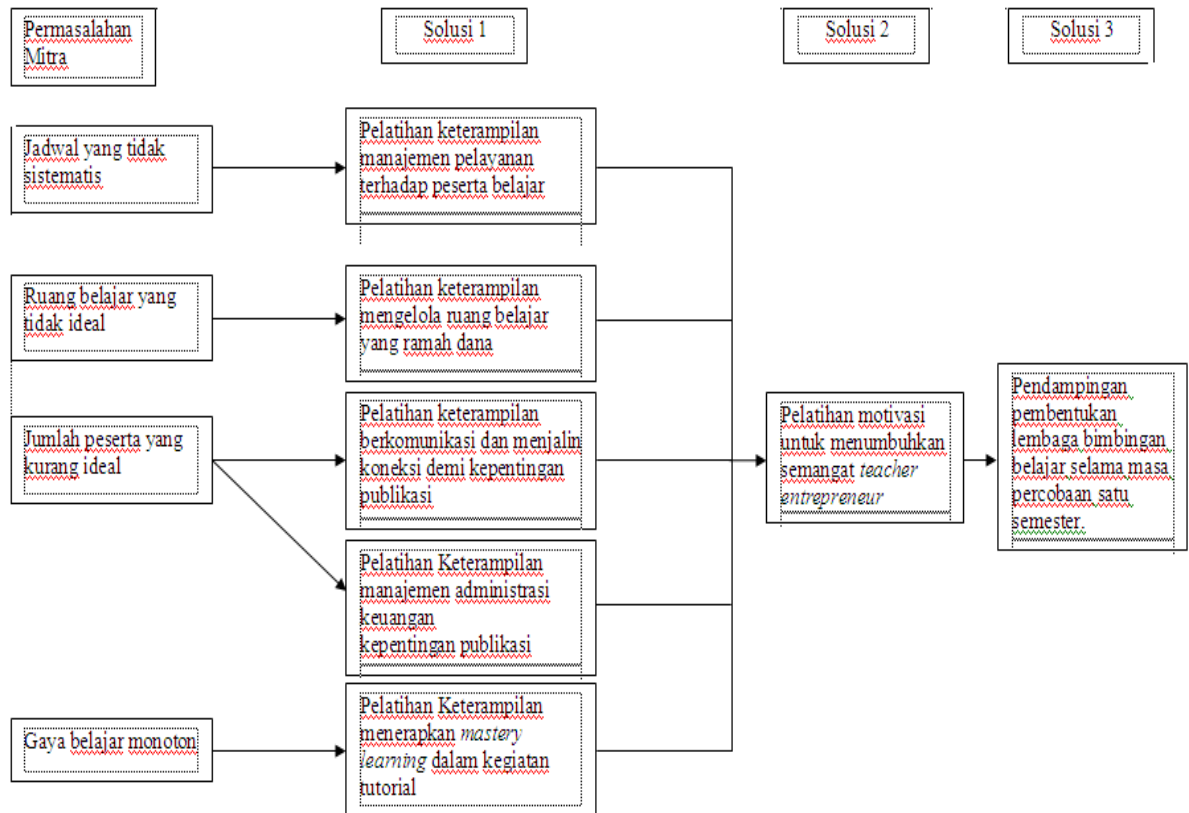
Permasalahan Mitra

Solusi 1

Solusi 2

Solusi 3

Jadwal yang tidak sistematis

Pelatihan keterampilan manajemen pelayanan terhadap peserta belajar

Ruang belajar yang tidak ideal

Pelatihan keterampilan mengelola ruang belajar yang ramah dana

Jumlah peserta yang kurang ideal

Pelatihan keterampilan berkomunikasi dan menjalin koneksi demi kepentingan publikasi

Pelatihan Keterampilan manajemen administrasi keuangan
kepentingan publikasi

Gaya belajar monoton

Pelatihan Keterampilan menerapkan *mastery learning* dalam kegiatan tutorial

Pelatihan motivasi untuk menumbuhkan semangat *teacher entrepreneur*

Pendampingan pembentukan lembaga bimbingan belajar selama masa percobaan satu semester.